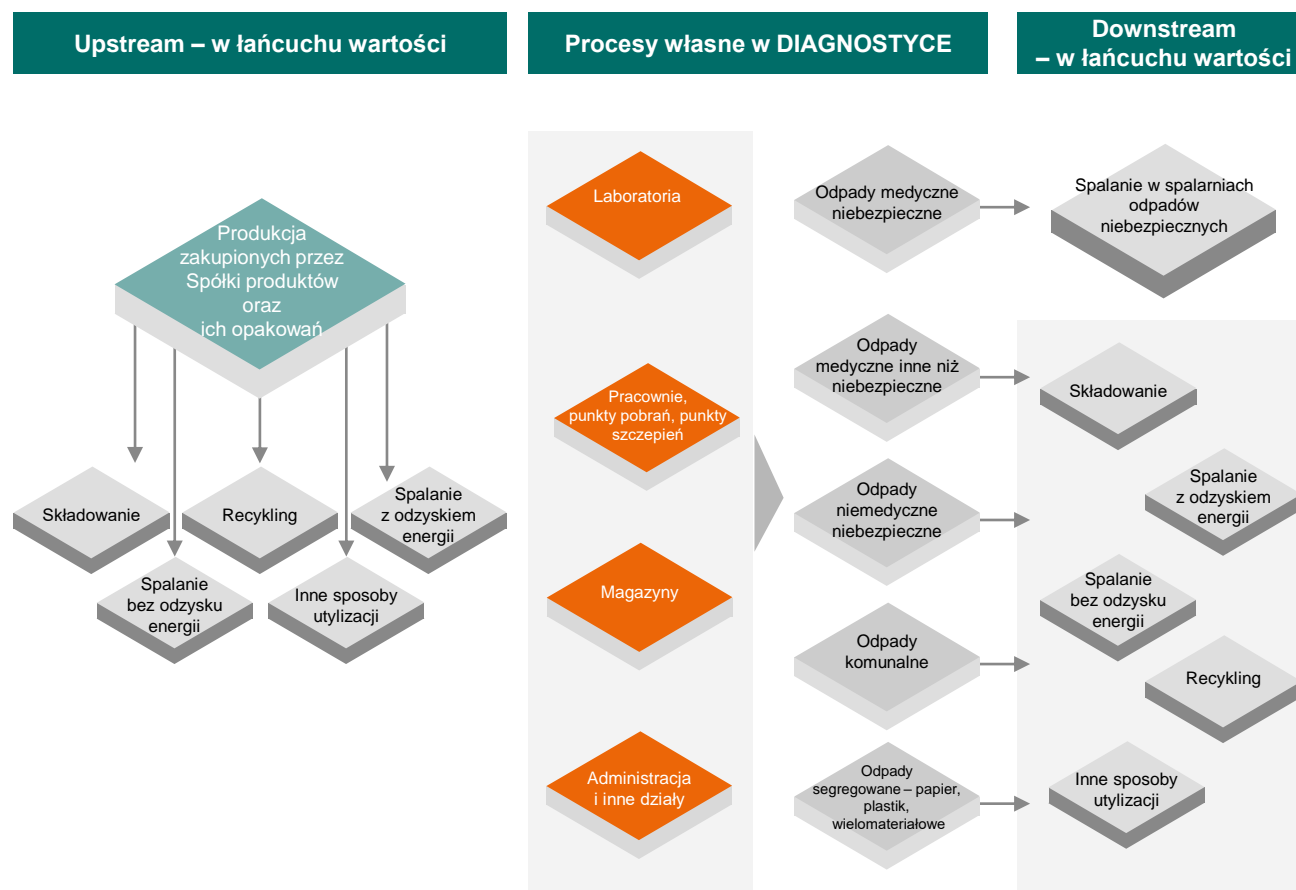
Upstream – w łańcuchu wartości

Procesy własne w DIAGNOSTYCE

Downstream – w łańcuchu wartości

Produkcja zakupionych przez Spółki produktów oraz ich opakowań

Składowanie

Recykling

Spalanie z odzyskiem energii

Spalanie bez odzysku energii

Inne sposoby utylizacji

Laboratoria

Pracownie, punkty pobrań, punkty szczepień

Magazyny

Administracja i inne działy

Odpady medyczne niebezpieczne

Odpady medyczne inne niż niebezpieczne

Odpady niemedyczne niebezpieczne

Odpady komunalne

Odpady segregowane – papier, plastik, wielomateriałowe

Spalanie w spalarniach odpadów niebezpiecznych

Składowanie

Spalanie z odzyskiem energii

Spalanie bez odzysku energii

Recykling

Inne sposoby utylizacji